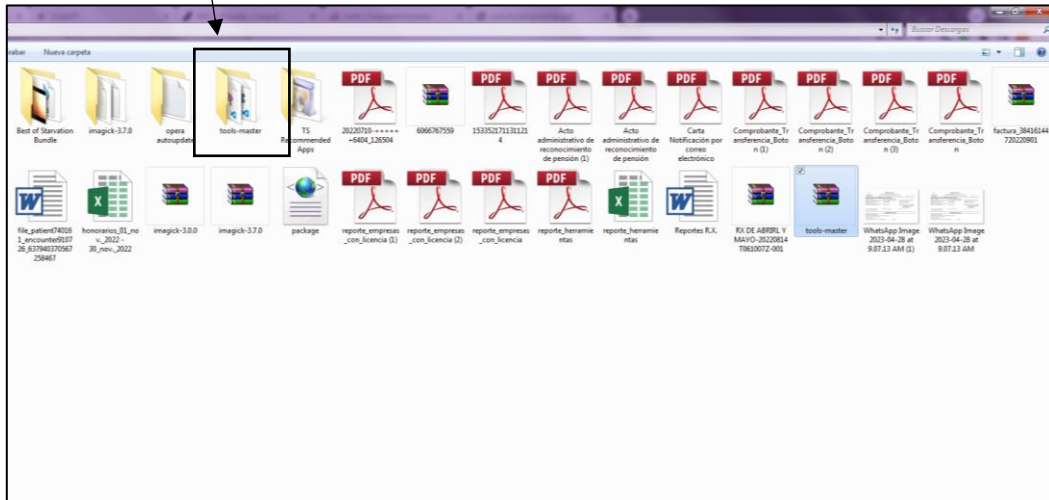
Buscar Descargas

abar Nueva carpeta

Best of Starvation Bundle

imagick-3.7.0

opera autoupdate

tools-master

TS Recommended Apps

20220710-+++++ +6404_126504

6066767559

1533521711311214

Acto administrativo de reconocimiento de pensión (1)

Acto administrativo de reconocimiento de pensión

Carta Notificación por correo electrónico

Comprobante_Transferencia_Boton (1)

Comprobante_Transferencia_Boton (2)

Comprobante_Transferencia_Boton (3)

Comprobante_Transferencia_Boton

factura_38416144720220901

file_patient740161_encounter910726_637940370567258467

honorarios_01_nov._2022 - 30_nov._2022

imagick-3.0.0

imagick-3.7.0

package

reporte_empresas_con_licencia (1)

reporte_empresas_con_licencia (2)

reporte_empresas_con_licencia

reporte_herramientas

reporte_herramientas

Reportes R.X.

RX DE ABRIRL Y MAYO-20220814T061007Z-001

tools-master

WhatsApp Image 2023-04-28 at 9.07.13 AM (1)

WhatsApp Image 2023-04-28 at 9.07.13 AM